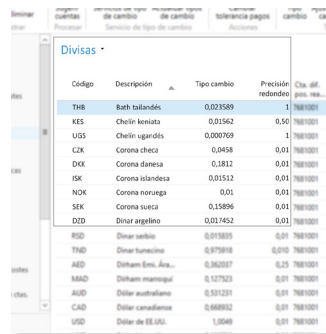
Eliminar | cuentas | de cambio | de cambio | tolerancia pagos | cambio

Servicio de tipo de cambio | Acciones

Divisas ˅

| Código | Descripción | Tipo cambio | Precisión redondeo | Cta. dif. pos. rea... |
|---|---|---|---|---|
| THB | Bath tailandés | 0,023589 | 1 | 7681001 |
| KES | Chelín keniata | 0,01562 | 0,50 | 7681001 |
| UGS | Chelín ugandés | 0,000769 | 1 | 7681001 |
| CZK | Corona checa | 0,0458 | 0,01 | 7681001 |
| DKK | Corona danesa | 0,1812 | 0,01 | 7681001 |
| ISK | Corona islandesa | 0,01512 | 0,01 | 7681001 |
| NOK | Corona noruega | 0,01 | 0,01 | 7681001 |
| SEK | Corona sueca | 0,15896 | 0,01 | 7681001 |
| DZD | Dinar argelino | 0,017452 | 0,01 | 7681001 |
| RSD | Dinar serbio | 0,015835 | 0,01 | 7681001 |
| TND | Dinar tunecino | 0,975918 | 0,010 | 7681001 |
| AED | Dirham Emi. Ára... | 0,362037 | 0,25 | 7681001 |
| MAD | Dirham marroquí | 0,127523 | 0,01 | 7681001 |
| AUD | Dólar australiano | 0,531231 | 0,01 | 7681001 |
| CAD | Dólar canadiense | 0,668932 | 0,01 | 7681001 |
| USD | Dólar de EE.UU. | 1,0049 | 0,01 | 7681001 |